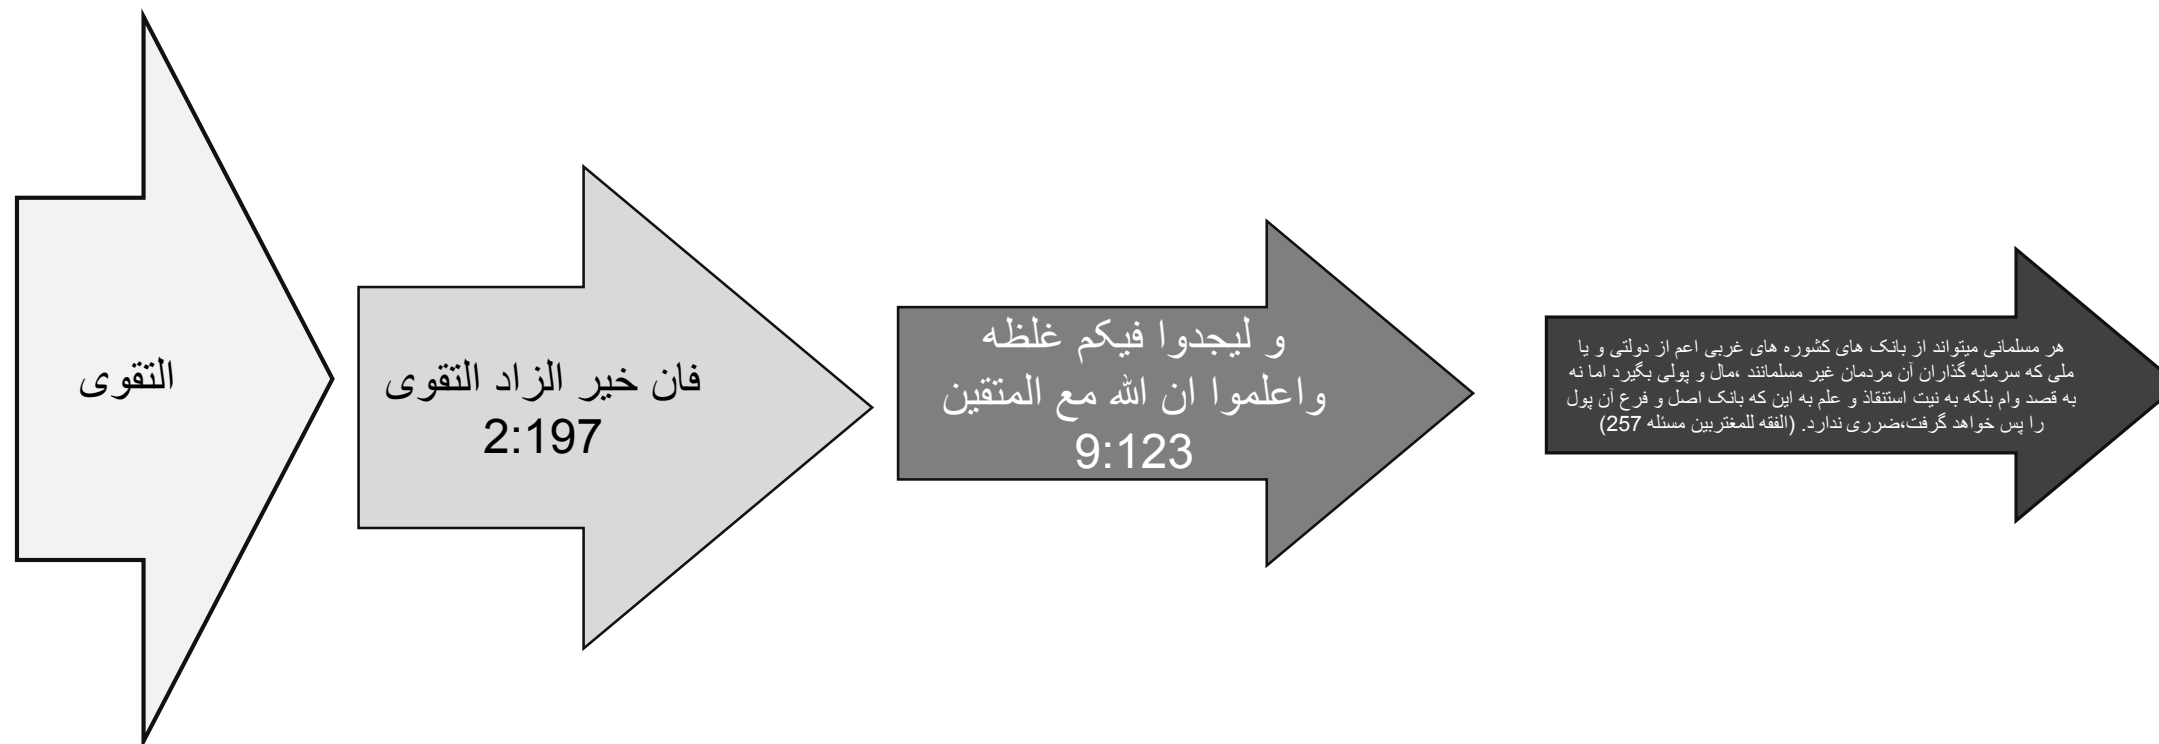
التقوی

فان خیر الزاد التقوی
2:197

و لیجدوا فیکم غلظه
واعلموا ان الله مع المتقین
9:123

هر مسلمانی میتواند از بانک های کشوره های غربی اعم از دولتی و یا ملی که سرمایه گذاران آن مردمان غیر مسلمانند ،مال و پولی بگیرد اما نه به قصد وام بلکه به نیت استنقاذ و علم به این که بانک اصل و فرع آن پول را پس خواهد گرفت،ضرری ندارد. (الفقه للمغتربین مسئله 257)